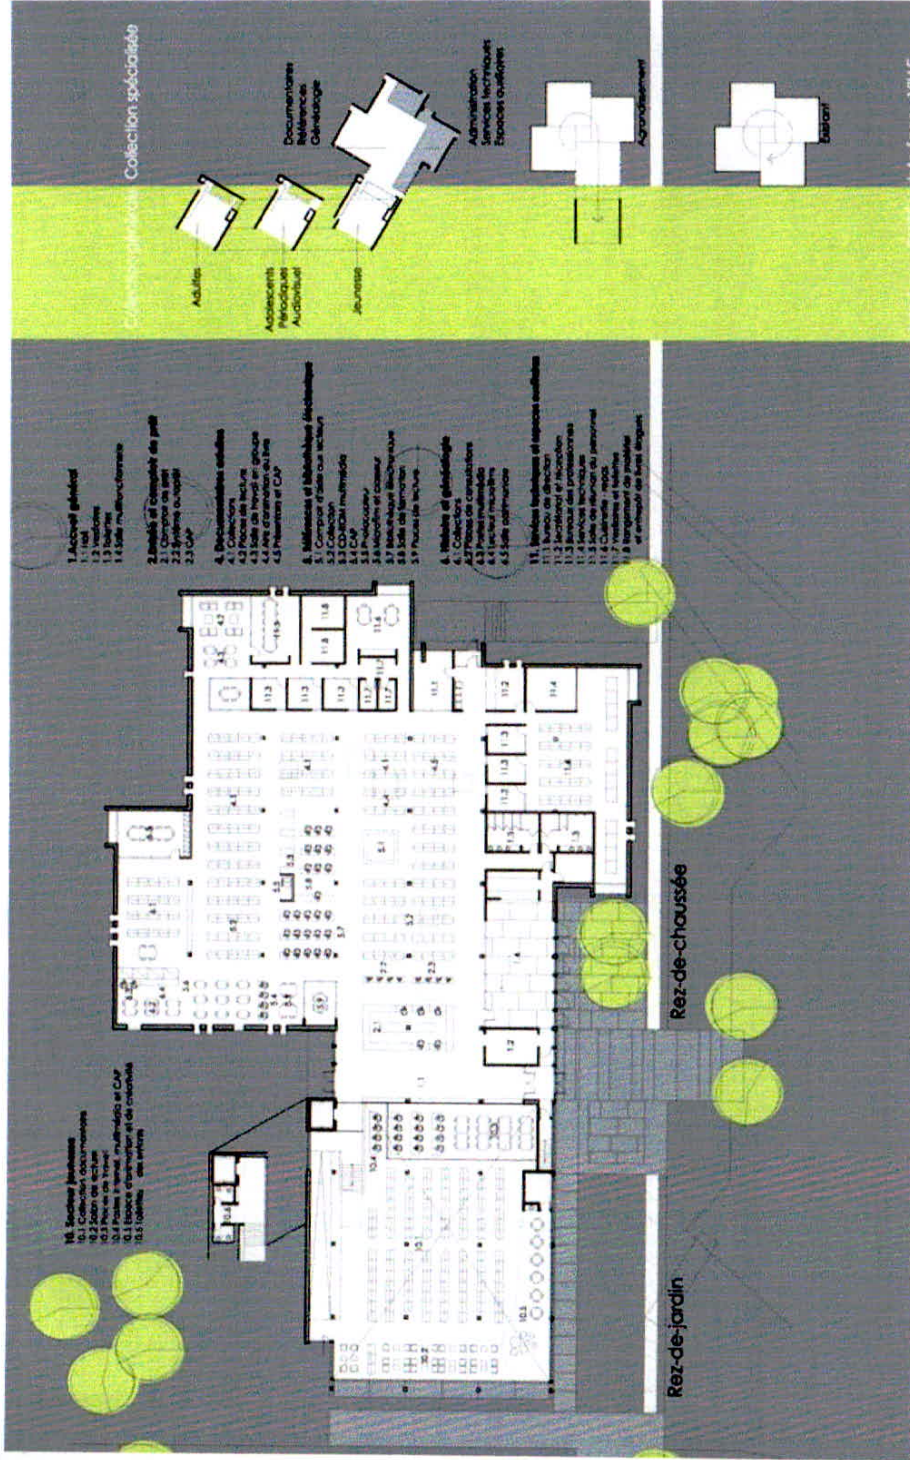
Collection générale Collection spécialisée

Adultes

Adolescents
Périodiques
Audiovisuel

Jeunesse

Documentaires
Références
Généalogie

Administration
Services techniques
Espaces auxiliaires

Agrandissement

Enfant

1. Accueil général
1.1 Hall
1.2 Vestiaires
1.3 Toilettes
1.4 Salle multifonctionnelle

2. Entrée et Comptoir de prêt
2.1 Comptoir de prêt
2.2 Système autoprêt
2.3 CAP

4. Documentaires adultes
4.1 Collections
4.2 Places de lecture
4.3 Salle de travail en groupe
4.4 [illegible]
4.5 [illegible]

5. Médias et bibliothèque électronique
5.1 Comptoir d'aide aux lecteurs
5.2 Collection
5.3 CD-ROM multimédia
5.4 CAP
5.5 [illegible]
5.6 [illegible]
5.7 Bibliothèque électronique
5.8 Salle de formation
5.9 Places de lecture

6. Histoire et généalogie
6.1 Collections
6.2 Places de consultation
6.3 Postes multimédia
6.4 Lecteur microfilm
6.5 Salle patrimoine

11. Services techniques et espaces auxiliaires
11.1 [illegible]
11.2 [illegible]
11.3 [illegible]
11.4 Services techniques
11.5 Salle de réunion du personnel
11.6 Cuisinette - repos
11.7 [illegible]
11.8 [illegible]

10. Secteur jeunesse
10.1 Collection documentaires
10.2 Salon de lecture
10.3 Places de travail
10.4 Postes Internet, multimédia et CAP
10.5 Espace d'animation et de créativité
10.6 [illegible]

Rez-de-chaussée

Rez-de-jardin